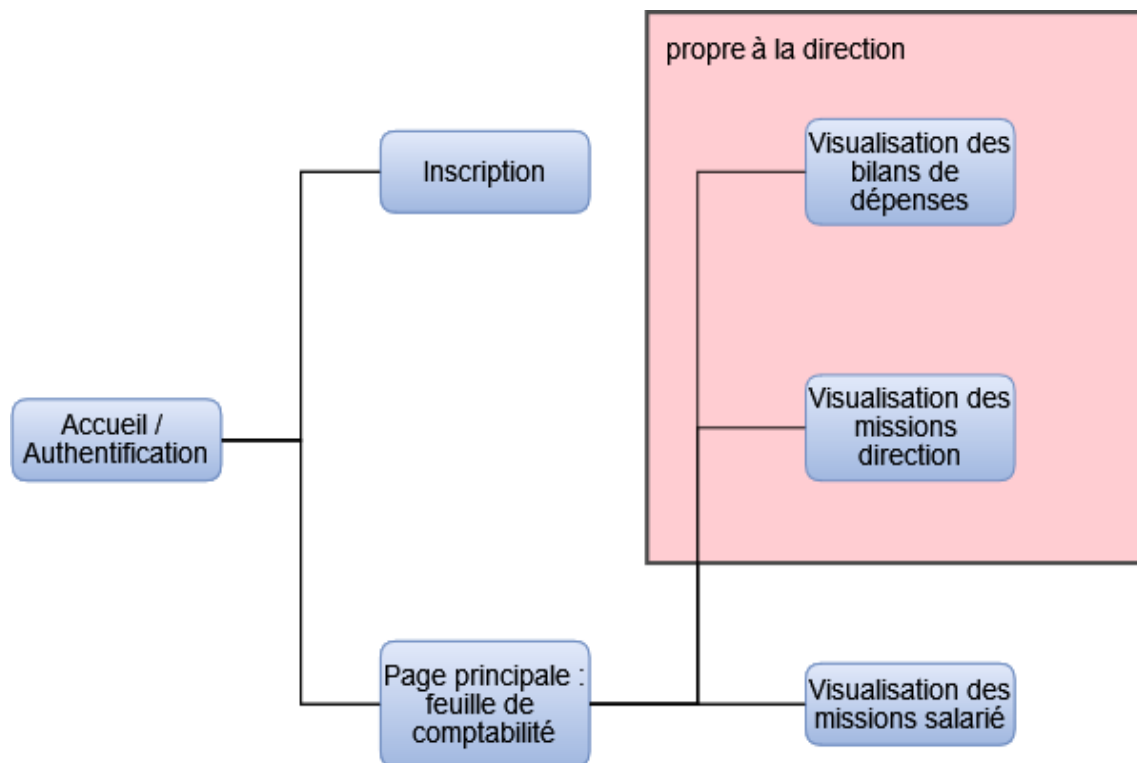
propre à la direction

Inscription

Visualisation des bilans de dépenses

Accueil / Authentification

Visualisation des missions direction

Page principale : feuille de comptabilité

Visualisation des missions salarié